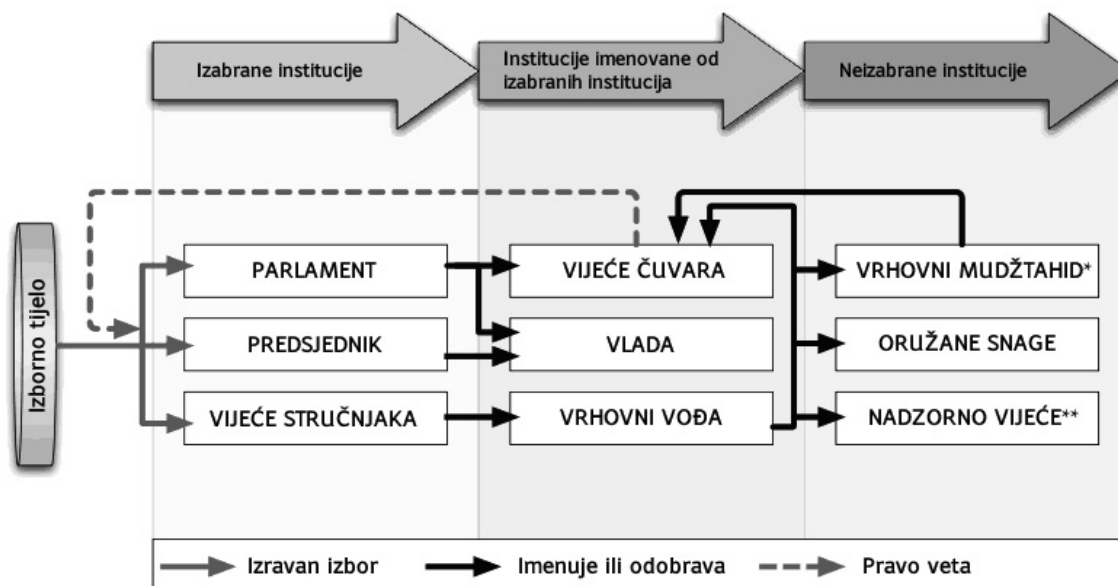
Izabrane institucije

Institucije imenovane od izabranih institucija

Neizabrane institucije

Izborno tijelo

PARLAMENT

PREDSJEDNIK

VIJEĆE STRUČNJAKA

VIJEĆE ČUVARA

VLADA

VRHOVNI VOĐA

VRHOVNI MUDŽTAHID*

ORUŽANE SNAGE

NADZORNO VIJEĆE**

Izravan izbor

Imenuje ili odobrava

Pravo veta